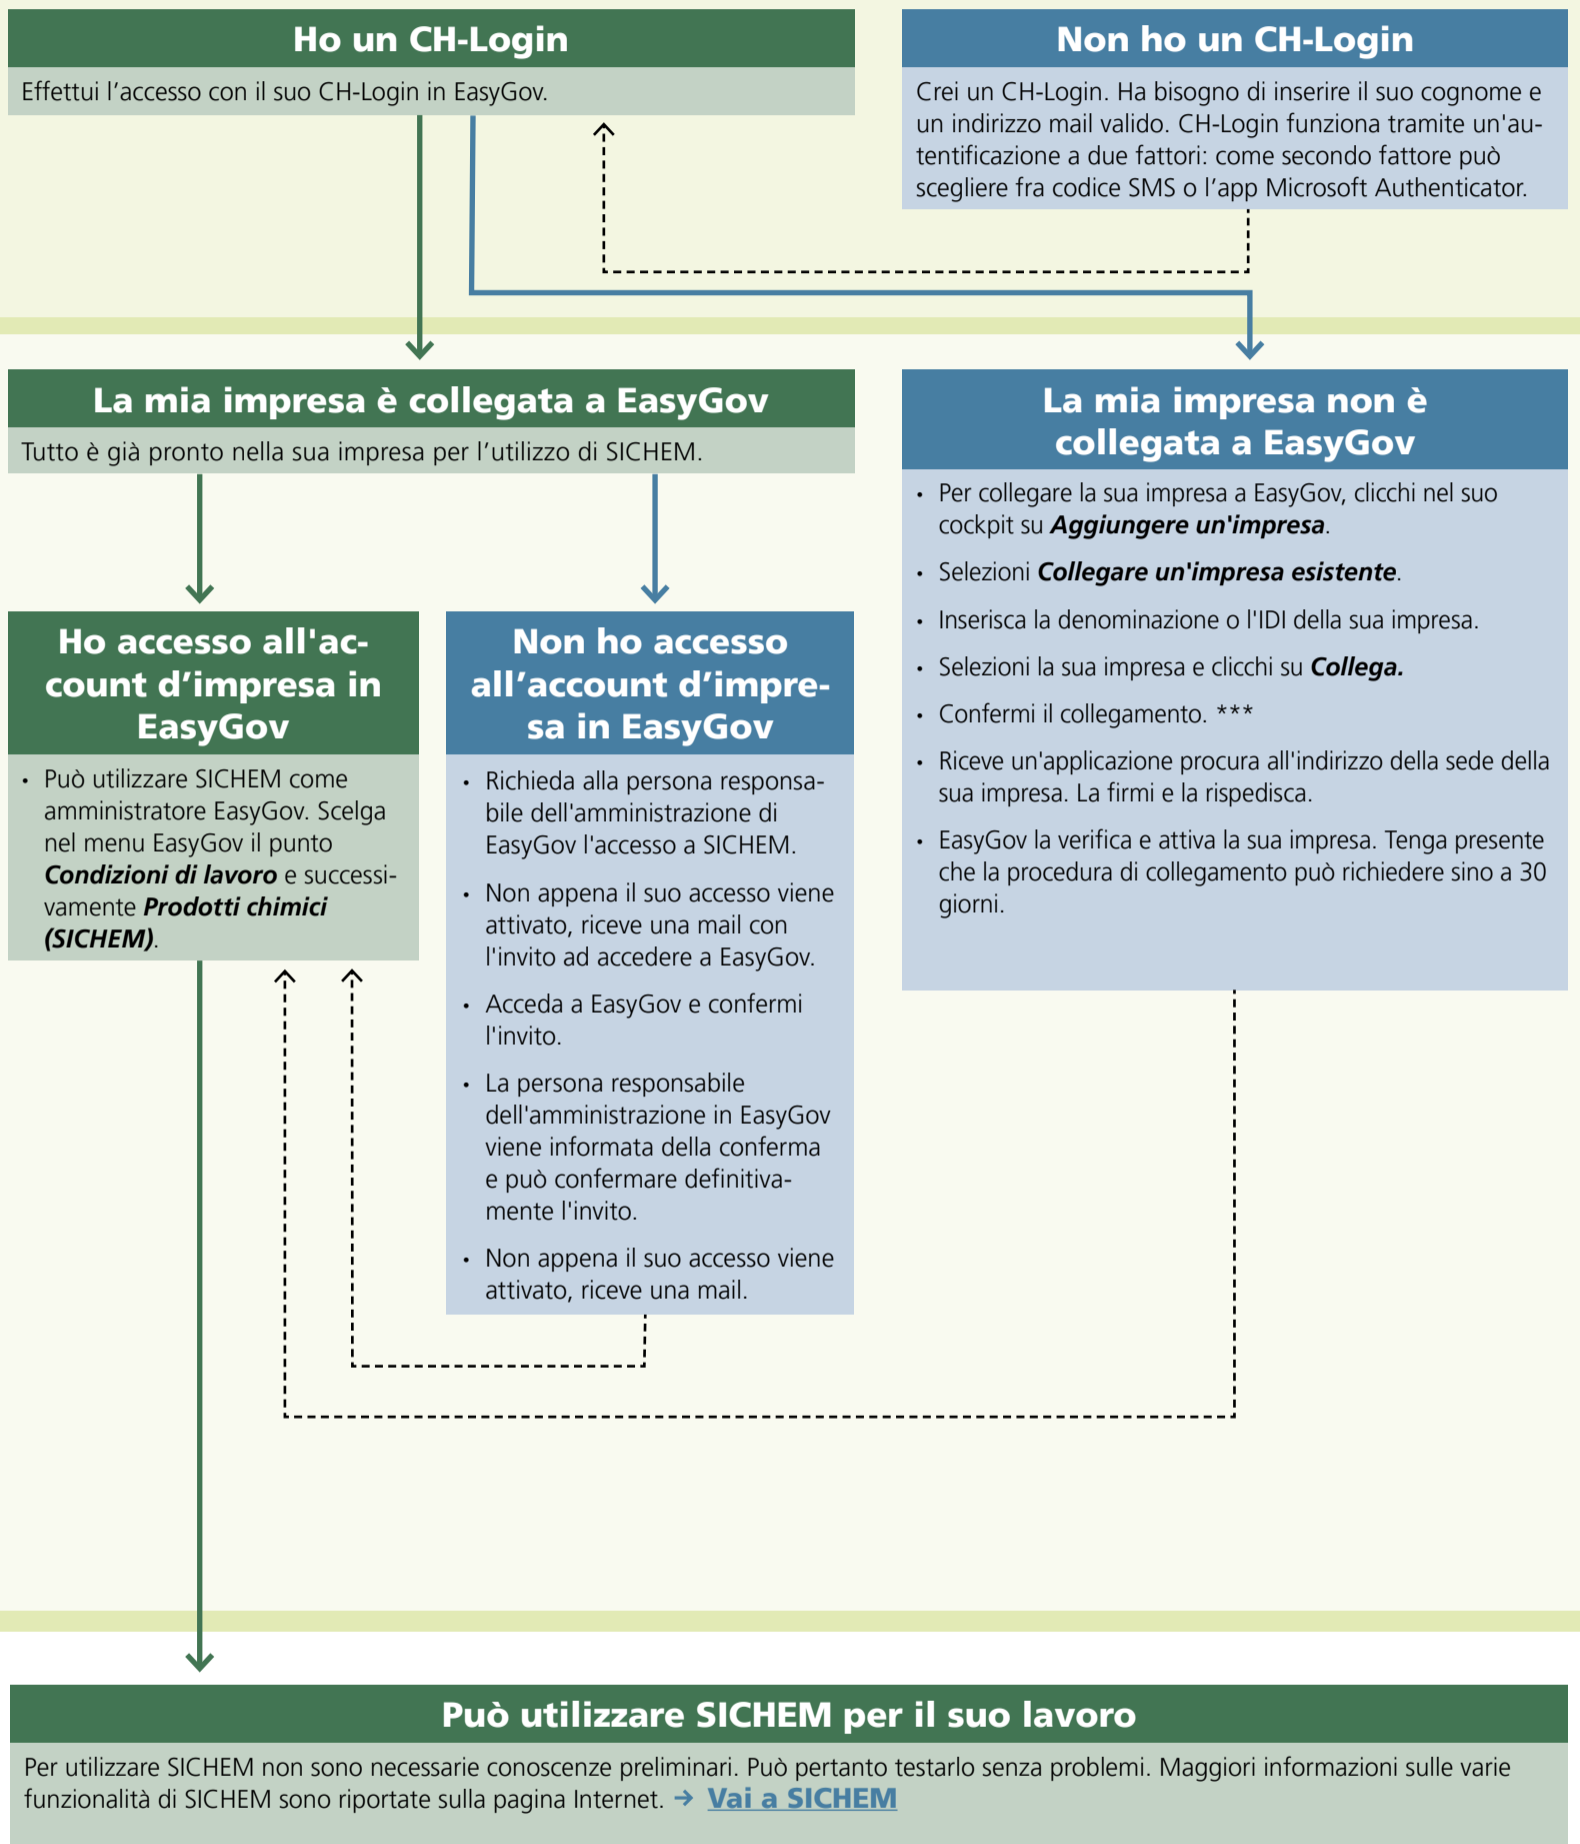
Ho un CH-Login

Effettui l'accesso con il suo CH-Login in EasyGov.

Non ho un CH-Login

Crei un CH-Login. Ha bisogno di inserire il suo cognome e un indirizzo mail valido. CH-Login funziona tramite un'autentificazione a due fattori: come secondo fattore può scegliere fra codice SMS o l'app Microsoft Authenticator.

La mia impresa è collegata a EasyGov

Tutto è già pronto nella sua impresa per l'utilizzo di SICHEM.

La mia impresa non è collegata a EasyGov

• Per collegare la sua impresa a EasyGov, clicchi nel suo cockpit su ***Aggiungere un'impresa***.
• Selezioni ***Collegare un'impresa esistente***.
• Inserisca la denominazione o l'IDI della sua impresa.
• Selezioni la sua impresa e clicchi su ***Collega.***
• Confermi il collegamento. ***
• Riceve un'applicazione procura all'indirizzo della sede della sua impresa. La firmi e la rispedisca.
• EasyGov la verifica e attiva la sua impresa. Tenga presente che la procedura di collegamento può richiedere sino a 30 giorni.

Ho accesso all'account d'impresa in EasyGov

• Può utilizzare SICHEM come amministratore EasyGov. Scelga nel menu EasyGov il punto ***Condizioni di lavoro*** e successivamente ***Prodotti chimici (SICHEM)***.

Non ho accesso all'account d'impresa in EasyGov

• Richieda alla persona responsabile dell'amministrazione di EasyGov l'accesso a SICHEM.
• Non appena il suo accesso viene attivato, riceve una mail con l'invito ad accedere a EasyGov.
• Acceda a EasyGov e confermi l'invito.
• La persona responsabile dell'amministrazione in EasyGov viene informata della conferma e può confermare definitivamente l'invito.
• Non appena il suo accesso viene attivato, riceve una mail.

Può utilizzare SICHEM per il suo lavoro

Per utilizzare SICHEM non sono necessarie conoscenze preliminari. Può pertanto testarlo senza problemi. Maggiori informazioni sulle varie funzionalità di SICHEM sono riportate sulla pagina Internet. → Vai a SICHEM